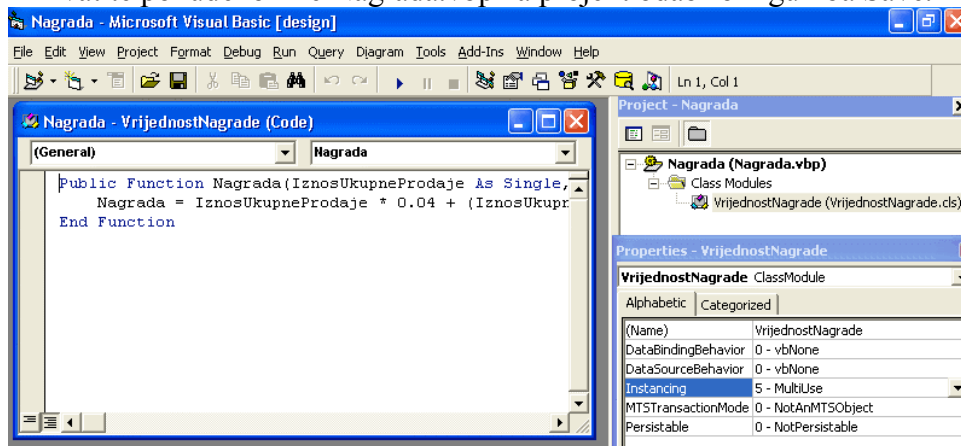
Nagrada - Microsoft Visual Basic [design]

File Edit View Project Format Debug Run Query Diagram Tools Add-Ins Window Help

Ln 1, Col 1

Nagrada - VrijednostNagrade (Code)

(General) Nagrada

Public Function Nagrada(IznosUkupneProdaje As Single,
    Nagrada = IznosUkupneProdaje * 0.04 + (IznosUkupr
End Function

Project - Nagrada

Nagrada (Nagrada.vbp)
Class Modules
VrijednostNagrade (VrijednostNagrade.cls)

Properties - VrijednostNagrade

VrijednostNagrade ClassModule

Alphabetic Categorized

| | |
|---|---|
| (Name) | VrijednostNagrade |
| DataBindingBehavior | 0 - vbNone |
| DataSourceBehavior | 0 - vbNone |
| Instancing | 5 - MultiUse |
| MTSTransactionMode | 0 - NotAnMTSObject |
| Persistable | 0 - NotPersistable |